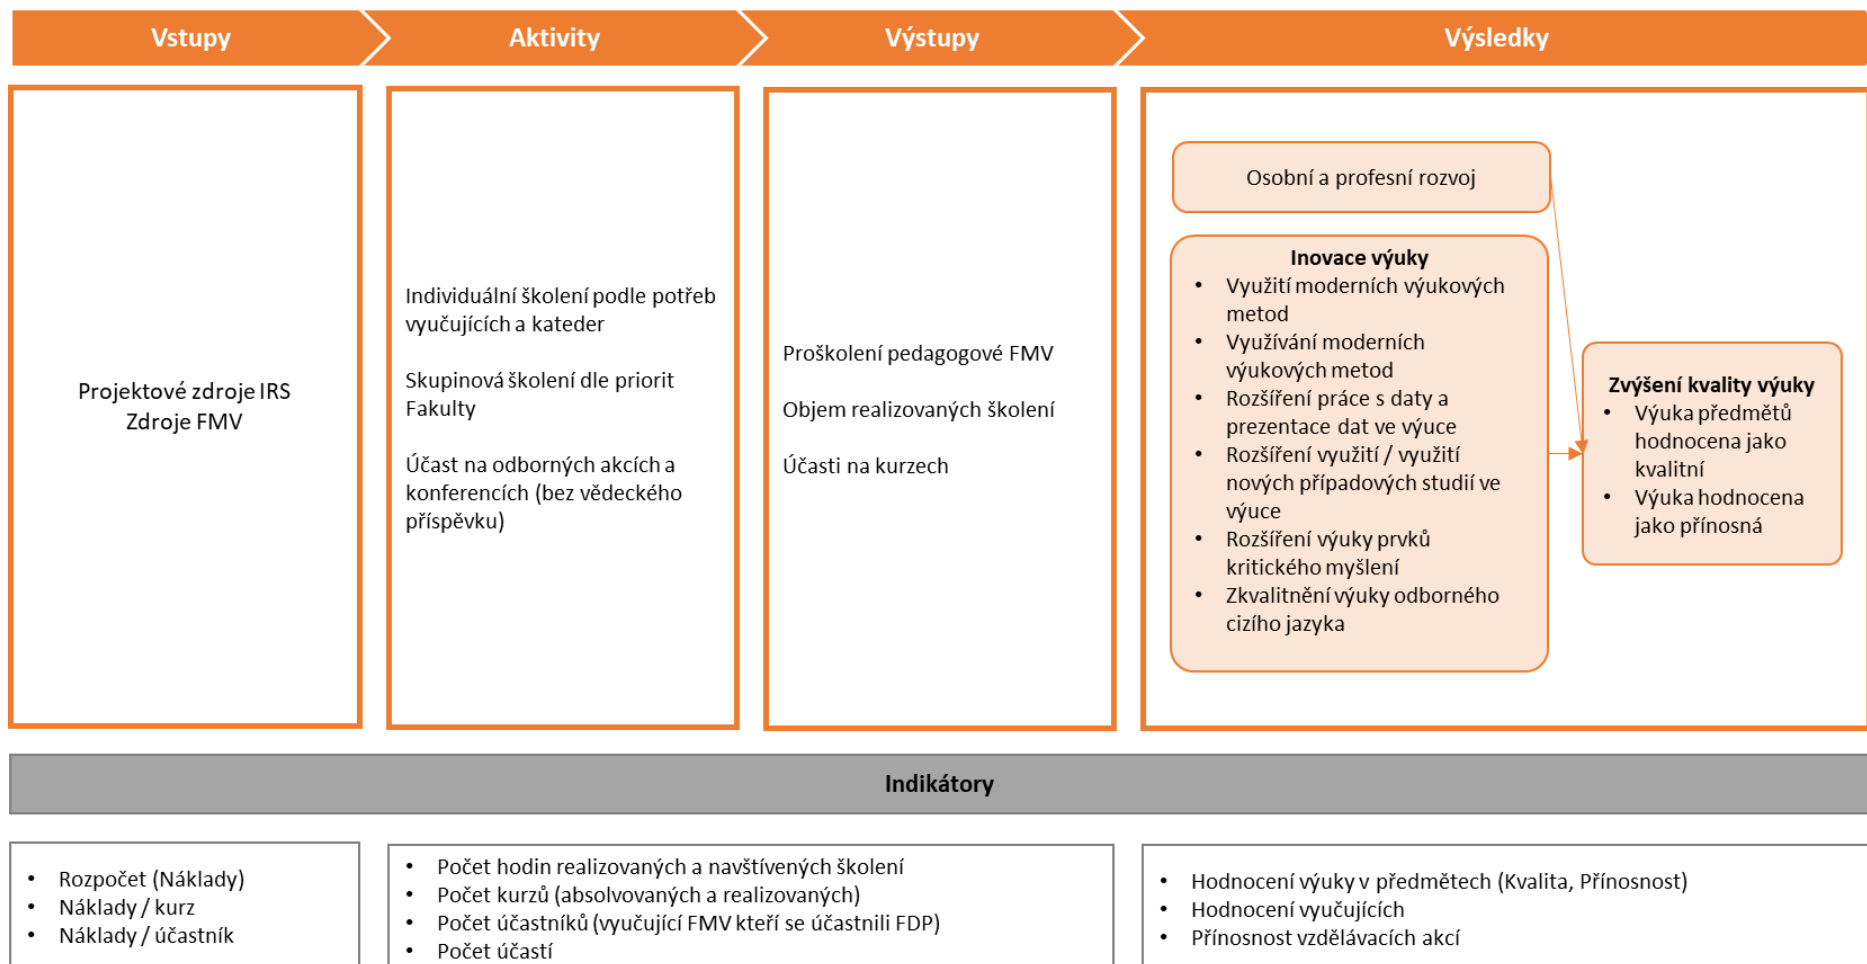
Vstupy

Aktivity

Výstupy

Výsledky

Projektové zdroje IRS
Zdroje FMV

Individuální školení podle potřeb vyučujících a kateder

Skupinová školení dle priorit Fakulty

Účast na odborných akcích a konferencích (bez vědeckého příspěvku)

Proškolení pedagogové FMV

Objem realizovaných školení

Účasti na kurzech

Osobní a profesní rozvoj

Inovace výuky
- Využití moderních výukových metod
- Využívání moderních výukových metod
- Rozšíření práce s daty a prezentace dat ve výuce
- Rozšíření využití / využití nových případových studií ve výuce
- Rozšíření výuky prvků kritického myšlení
- Zkvalitnění výuky odborného cizího jazyka

Zvýšení kvality výuky
- Výuka předmětů hodnocena jako kvalitní
- Výuka hodnocena jako přínosná

Indikátory

- Rozpočet (Náklady)
- Náklady / kurz
- Náklady / účastník

- Počet hodin realizovaných a navštívených školení
- Počet kurzů (absolvovaných a realizovaných)
- Počet účastníků (vyučující FMV kteří se účastnili FDP)
- Počet účastí

- Hodnocení výuky v předmětech (Kvalita, Přínosnost)
- Hodnocení vyučujících
- Přínosnost vzdělávacích akcí